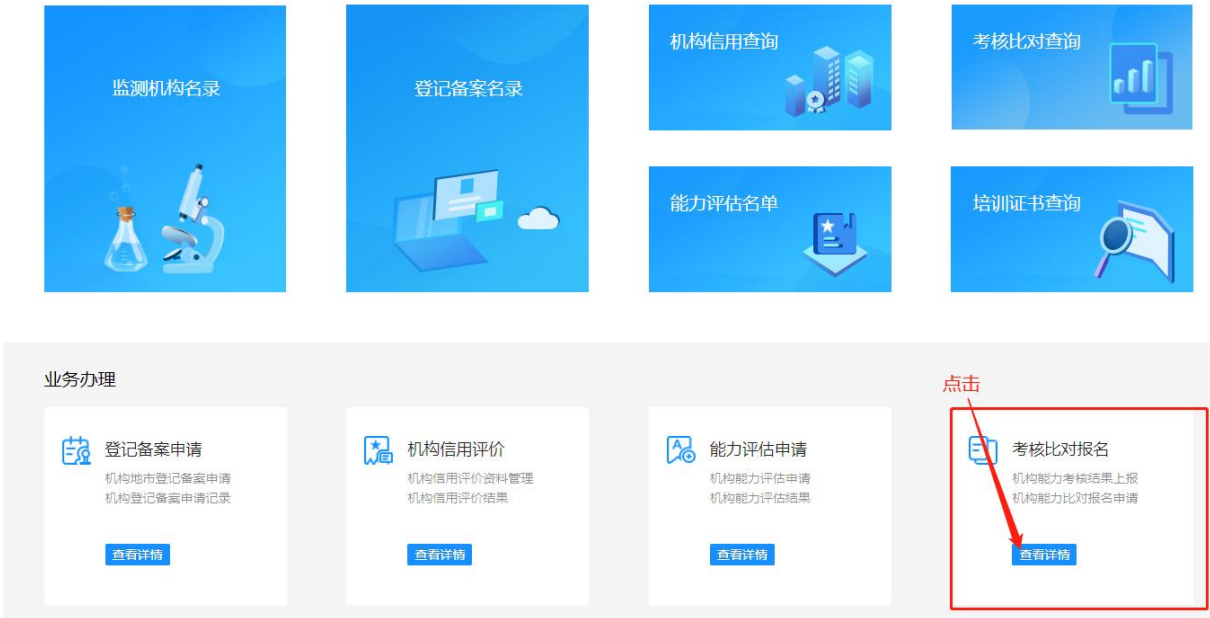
监测机构名录

登记备案名录

机构信用查询

考核比对查询

能力评估名单

培训证书查询

业务办理

登记备案申请
机构地市登记备案申请
机构登记备案申请记录
查看详情

机构信用评价
机构信用评价资料管理
机构信用评价结果
查看详情

能力评估申请
机构能力评估申请
机构能力评估结果
查看详情

点击

考核比对报名
机构能力考核结果上报
机构能力比对报名申请
查看详情